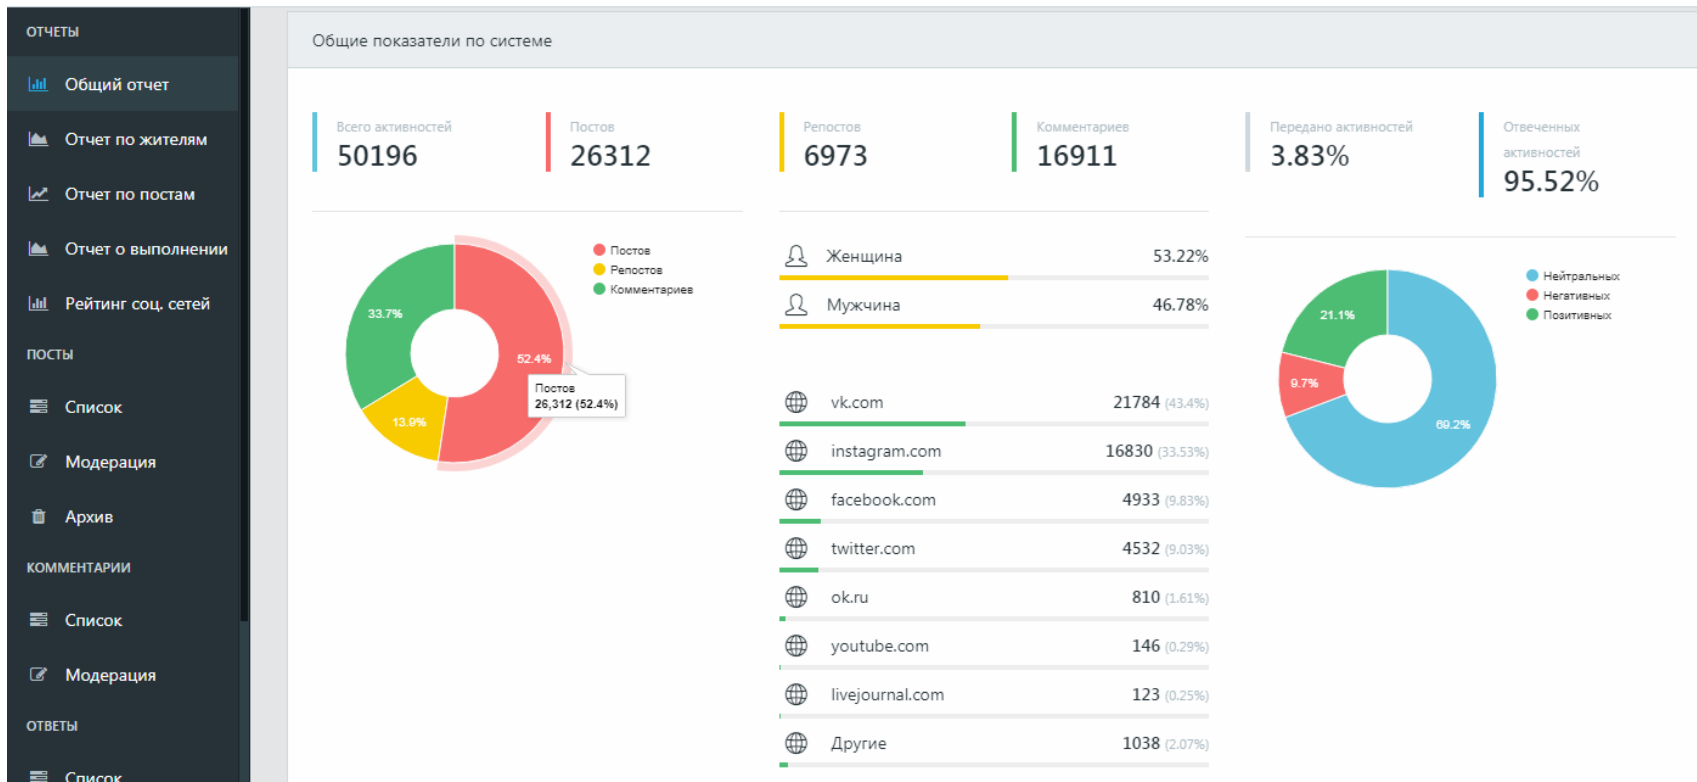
ОТЧЕТЫ

Общий отчет

Отчет по жителям

Отчет по постам

Отчет о выполнении

Рейтинг соц. сетей

ПОСТЫ

Список

Модерация

Архив

КОММЕНТАРИИ

Список

Модерация

ОТВЕТЫ

Список

Общие показатели по системе

Всего активностей
50196

Постов
26312

Репостов
6973

Комментариев
16911

Передано активностей
3.83%

Отвеченных активностей
95.52%

Постов
Репостов
Комментариев

33.7%
52.4%
13.9%

Постов
26,312 (52.4%)

Женщина 53.22%

Мужчина 46.78%

vk.com 21784 (43.4%)

instagram.com 16830 (33.53%)

facebook.com 4933 (9.83%)

twitter.com 4532 (9.03%)

ok.ru 810 (1.61%)

youtube.com 146 (0.29%)

livejournal.com 123 (0.25%)

Другие 1038 (2.07%)

Нейтральных
Негативных
Позитивных

21.1%
9.7%
69.2%